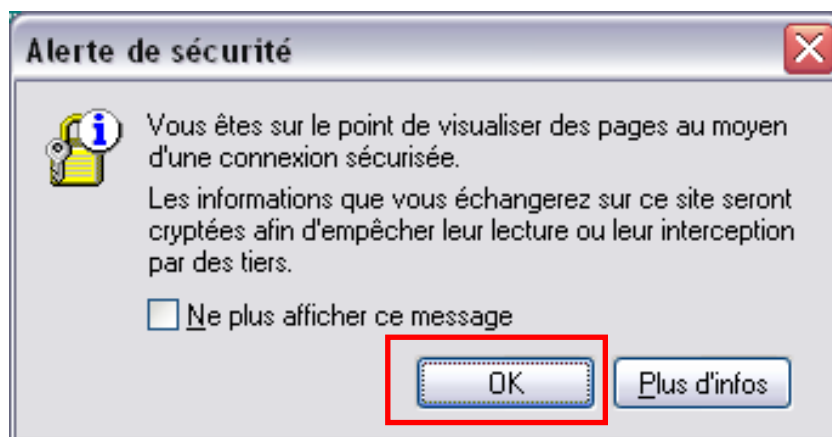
Alerte de sécurité

Vous êtes sur le point de visualiser des pages au moyen d'une connexion sécurisée.

Les informations que vous échangerez sur ce site seront cryptées afin d'empêcher leur lecture ou leur interception par des tiers.

Ne plus afficher ce message

OK

Plus d'infos